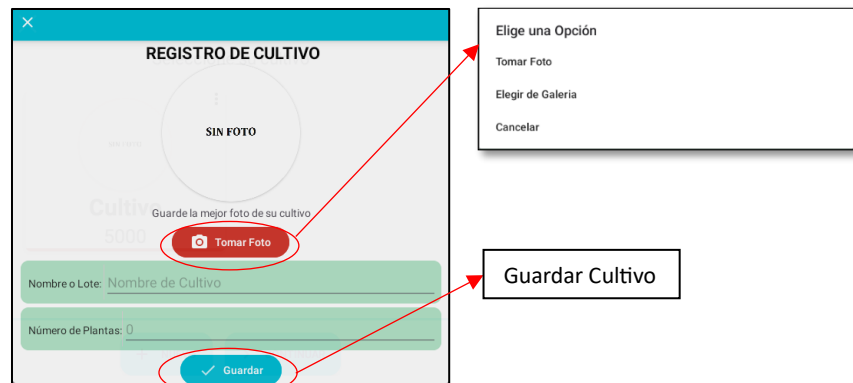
REGISTRO DE CULTIVO

SIN FOTO

Guarde la mejor foto de su cultivo

Tomar Foto

Nombre o Lote: Nombre de Cultivo

Número de Plantas: 0

Guardar

Elige una Opción

Tomar Foto

Elegir de Galeria

Cancelar

Guardar Cultivo